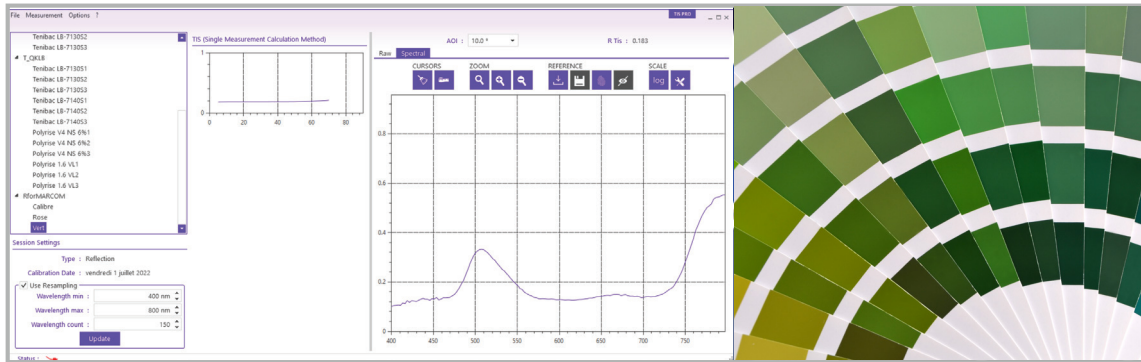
File Measurement Options ?

TR PRO

Tenibac LB-7130S2
Tenibac LB-7130S3
T_OKLB
Tenibac LB-7130S1
Tenibac LB-7130S2
Tenibac LB-7130S3
Tenibac LB-7140S1
Tenibac LB-7140S2
Tenibac LB-7140S3
Polyrise V4 NS 6%1
Polyrise V4 NS 6%2
Polyrise V4 NS 6%3
Polyrise 1.6 VL1
Polyrise 1.6 VL2
Polyrise 1.6 VL3
RforMARCOM
Calibre
Rose
Vert

Session Settings

Type : Reflection

Calibration Date : vendredi 1 juillet 2022

Use Resampling

Wavelength min : 400 nm

Wavelength max : 800 nm

Wavelength count : 150

Update

Status :

TIS (Single Measurement Calculation Method)

1

0

0 20 40 60 80

AOI : 10.0 °

R Tis : 0.183

Raw Spectral

CURSORS

ZOOM

REFERENCE

SCALE

log

0.8

0.6

0.4

0.2

400 450 500 550 600 650 700 750